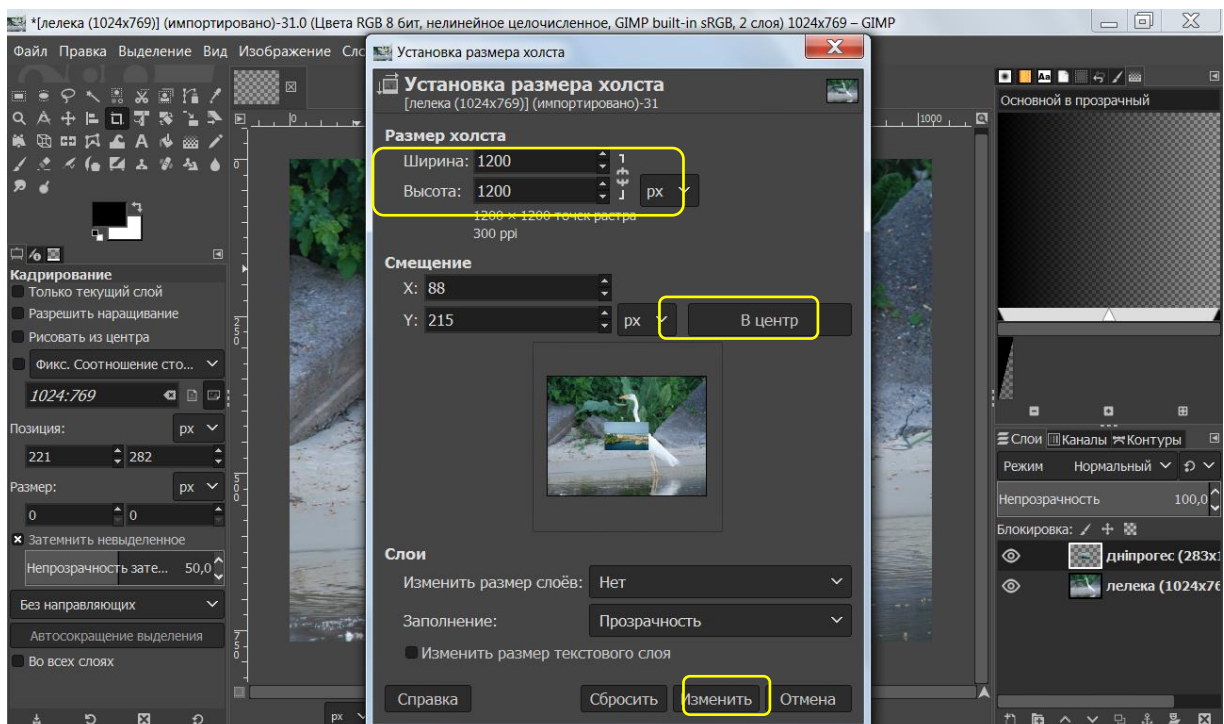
*[лелека (1024x769)] (импортировано)-31.0 (Цвета RGB 8 бит, нелинейное целочисленное, GIMP built-in sRGB, 2 слоя) 1024x769 – GIMP

Файл Правка Выделение Вид Изображение Сло

Установка размера холста

Установка размера холста
[лелека (1024x769)] (импортировано)-31

Размер холста
Ширина: 1200
Высота: 1200
px
1200 × 1200 точек растра
300 ppi

Смещение
X: 88
Y: 215
px
В центр

Слои
Изменить размер слоёв: Нет
Заполнение: Прозрачность
Изменить размер текстового слоя

Справка
Сбросить
Изменить
Отмена

Кадрирование
Только текущий слой
Разрешить наращивание
Рисовать из центра
Фикс. Соотношение сто...
1024:769
Позиция:
px
221
282
Размер:
px
0
0
Затемнить невыделенное
Непрозрачность зате... 50,0
Без направляющих
Автосокращение выделения
Во всех слоях

1000

Основной в прозрачный

Слои Каналы Контуры
Режим Нормальный
Непрозрачность 100,0
Блокировка:
дніпрогес (283x1
лелека (1024x76

px